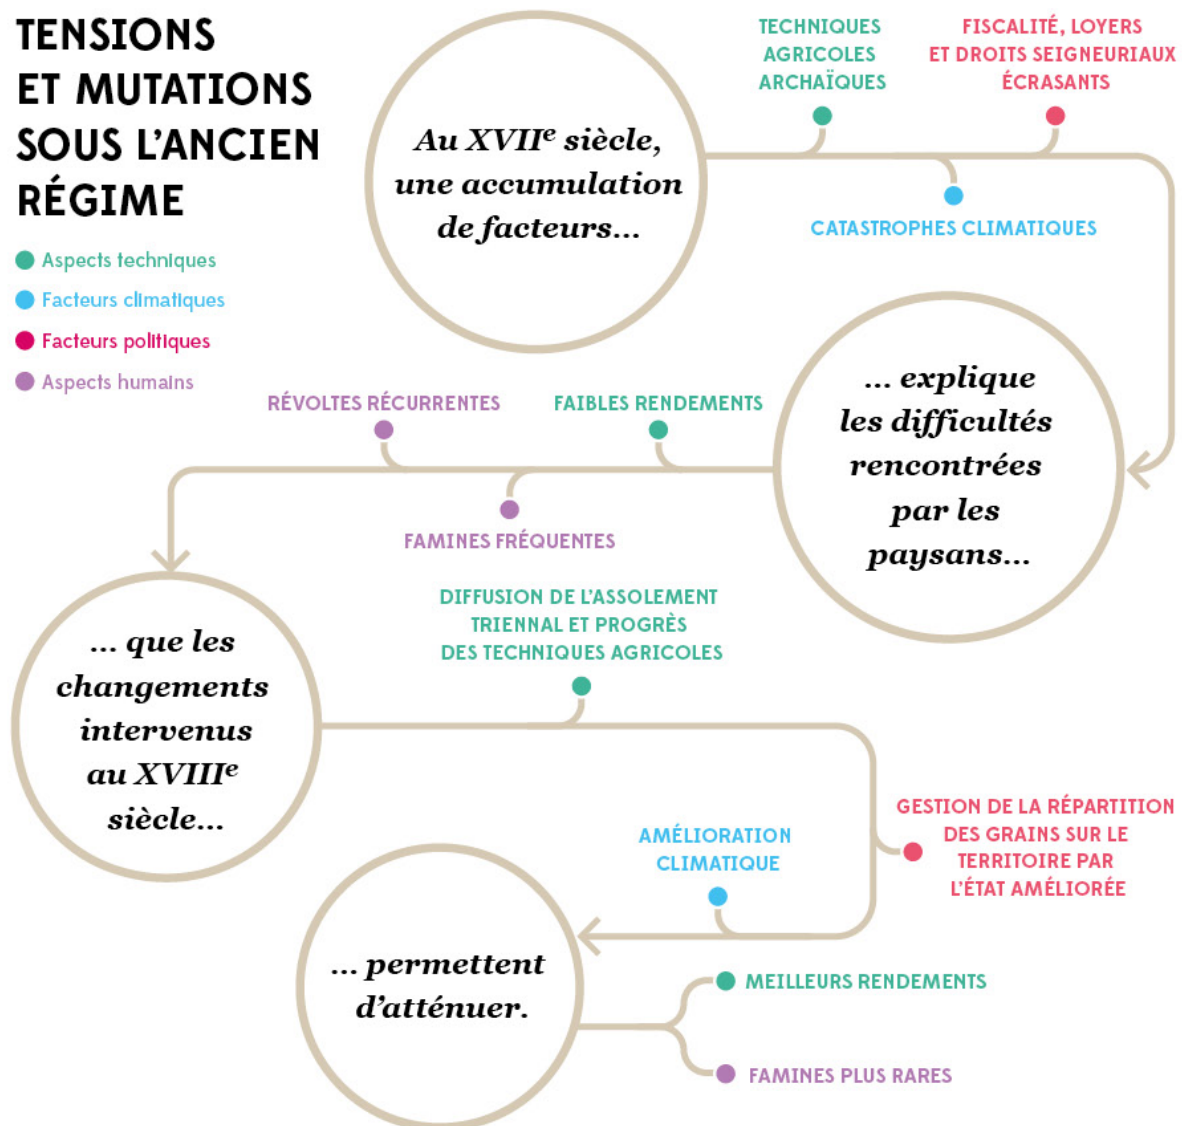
TENSIONS ET MUTATIONS SOUS L'ANCIEN RÉGIME

Aspects techniques
Facteurs climatiques
Facteurs politiques
Aspects humains

Au XVII$^e$ siècle, une accumulation de facteurs...

TECHNIQUES AGRICOLES ARCHAÏQUES

FISCALITÉ, LOYERS ET DROITS SEIGNEURIAUX ÉCRASANTS

CATASTROPHES CLIMATIQUES

... explique les difficultés rencontrées par les paysans...

RÉVOLTES RÉCURRENTES

FAIBLES RENDEMENTS

FAMINES FRÉQUENTES

... que les changements intervenus au XVIII$^e$ siècle...

DIFFUSION DE L'ASSOLEMENT TRIENNAL ET PROGRÈS DES TECHNIQUES AGRICOLES

AMÉLIORATION CLIMATIQUE

GESTION DE LA RÉPARTITION DES GRAINS SUR LE TERRITOIRE PAR L'ÉTAT AMÉLIORÉE

... permettent d'atténuer.

MEILLEURS RENDEMENTS

FAMINES PLUS RARES